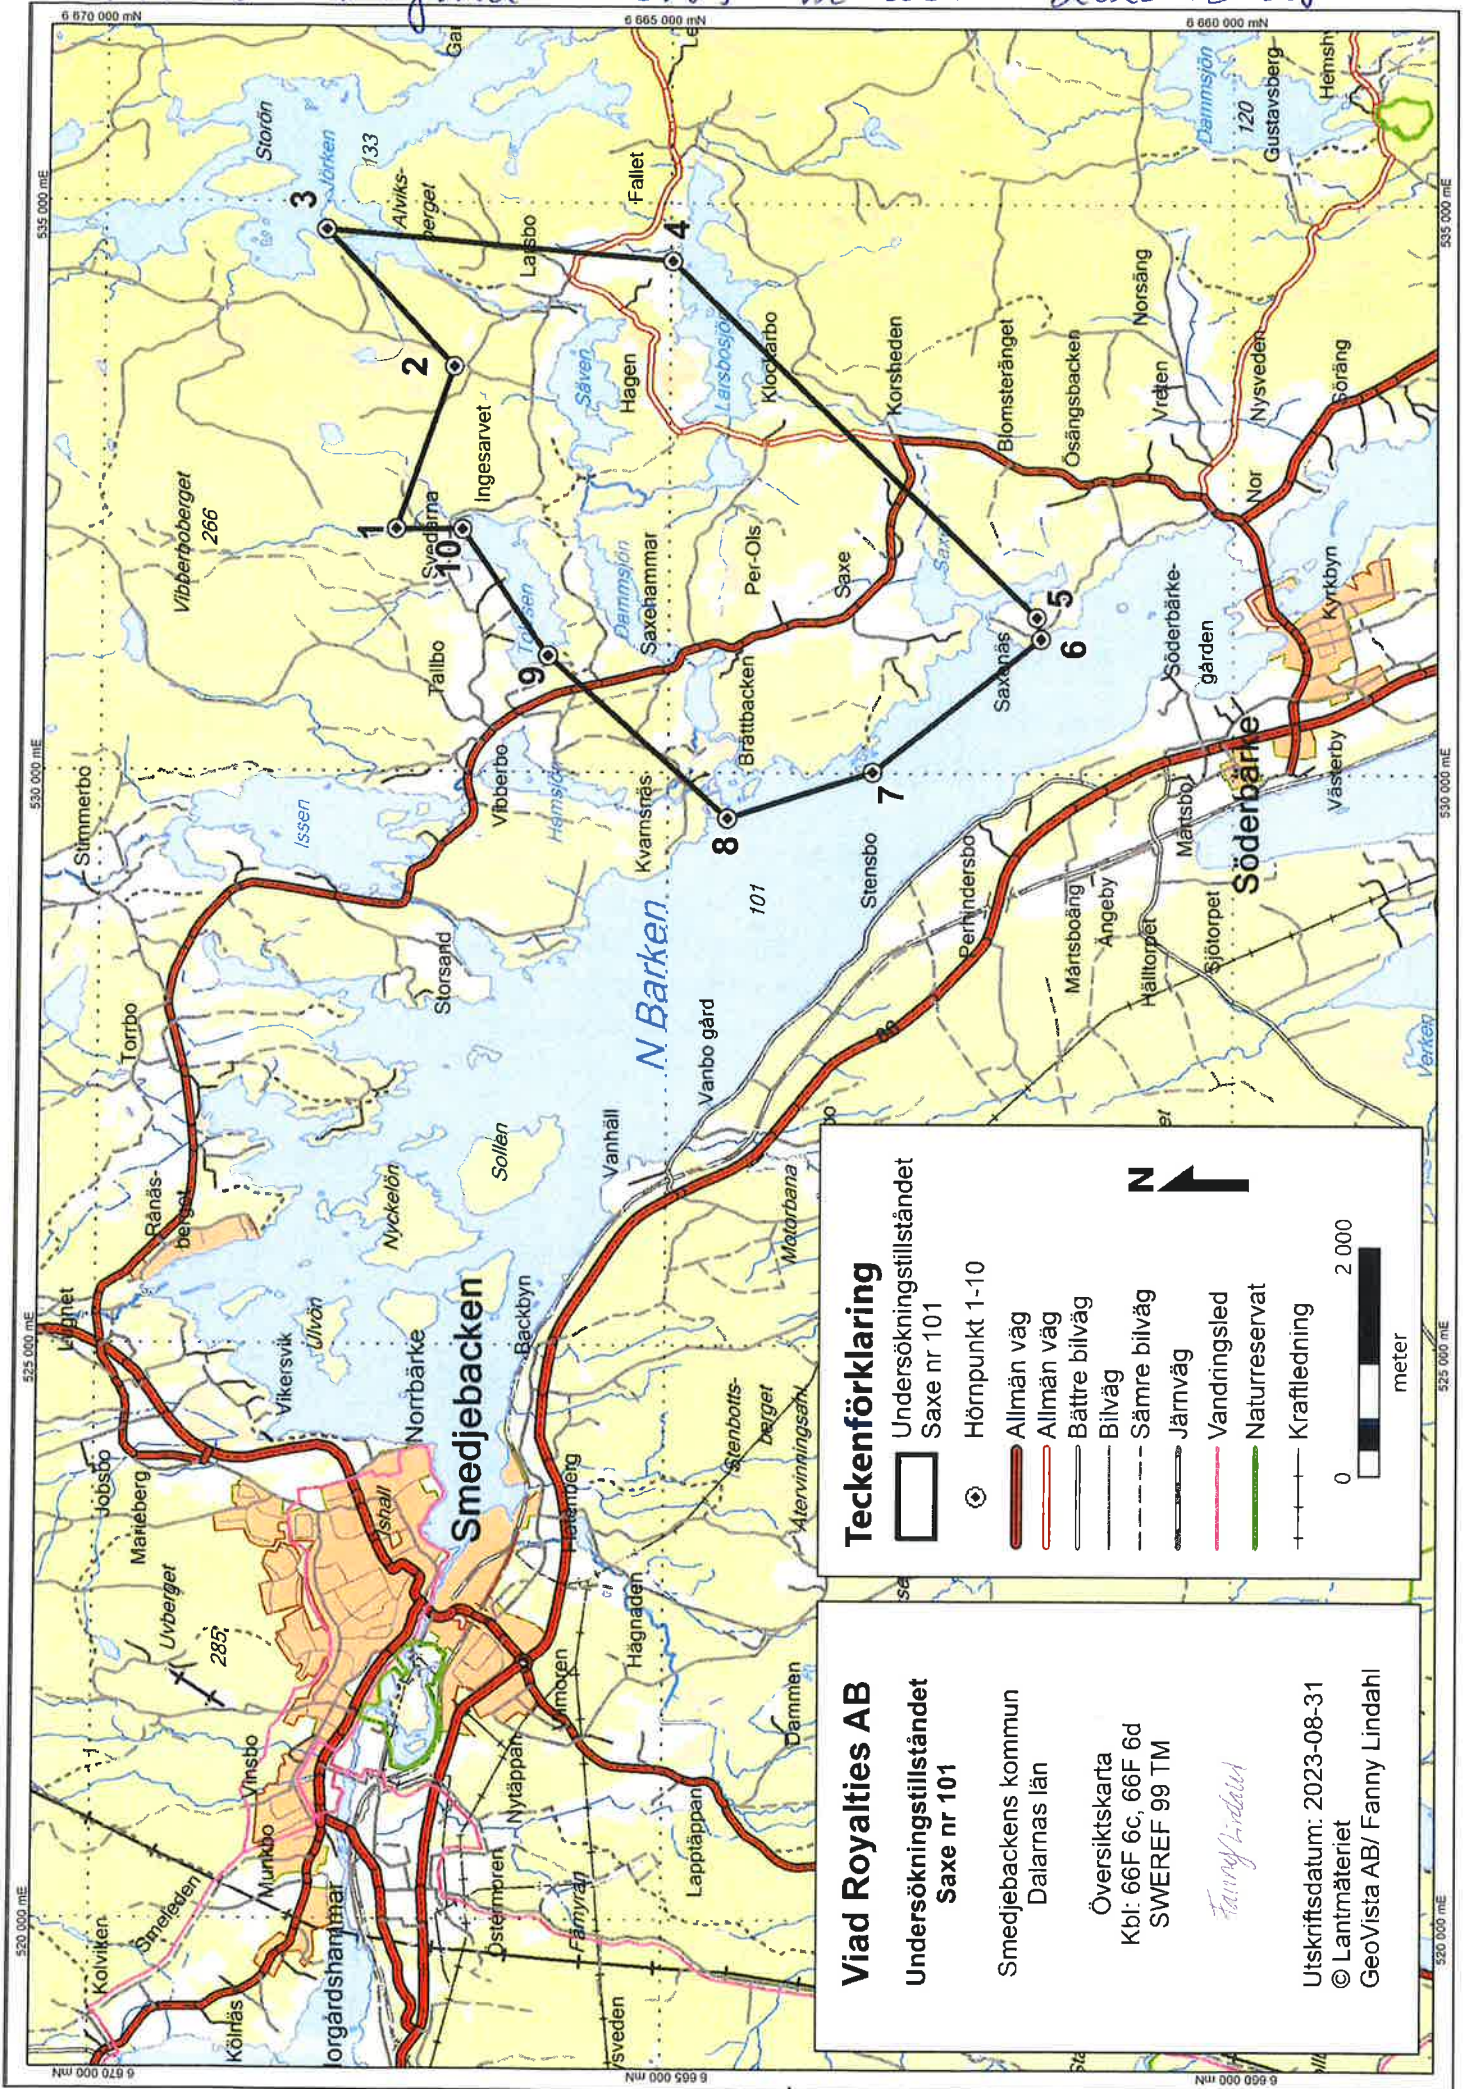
Viad Royalties AB

Undersökningstillståndet Saxe nr 101

Smedjebackens kommun
Dalarnas län

Översiktskarta
Kbl: 66F 6c, 66F 6d
SWEREF 99 TM

Fanny Lindahl

Utskriftsdatum: 2023-08-31
© Lantmäteriet
GeoVista AB/ Fanny Lindahl

Teckenförklaring

Undersökningstillståndet Saxe nr 101
Hörnpunkt 1-10
Allmän väg
Allmän väg
Bättre bilväg
Bilväg
Sämre bilväg
Järnväg
Vandringsled
Naturreservat
Kraftledning

0 2 000
meter

N

6 670 000 mN
6 665 000 mN
6 660 000 mN
520 000 mE
525 000 mE
530 000 mE
535 000 mE

1
2
3
4
5
6
7
8
9
10

Storön
Jörken
133
Alviks-berget
Larsbo
Fallet
Dammsjön
120
Gustavsberg
Hemsh
Le
Gal
Säven
Hagen
Larsbosjön
Klockarbo
Korsheden
Blomsteränget
Ösängsbacken
Norsäng
Vretten
Nysveden
Söräng
Nor
Ingesarvet
Svedjarna
Vibbboberget
266
Tallbo
Tolvsen
Dammsjön
Saxehammar
Per-Ols
Saxe
Saxen
Saxenäs
Söderbärke-gården
Kyrkbyn
Söderbärke
Västerby
Brattbacken
Kvarnsnäs
Hemsjön
Vibberbo
Issen
Stimmerbo
Stensbo
Pernindersbo
Mårtsbo
Mårtsboäng
Ängeby
Hälltorpet
Sjötorpet
Verken
N Barken
101
Vanbo gård
Storsand
Torrbo
Sollen
Vanhäll
Nyckelön
Ränäs-berget
Ulvön
Norrbärke
Vikersvik
Smedjebacken
Backbyn
Motorbana
Stenbotts-berget
Återvinningsanl
Hotenberg
Hägnaden
Ishall
Jobsbo
Marieberg
Uvberget
285
Vinsbo
Munkbo
Ängnet
Kolviken
Smeleden
Kölnäs
Norgårdshammar
Östermoren
Nytäppan
Lamoren
Dammen
Lapptäppan
Färnyrän
sveden